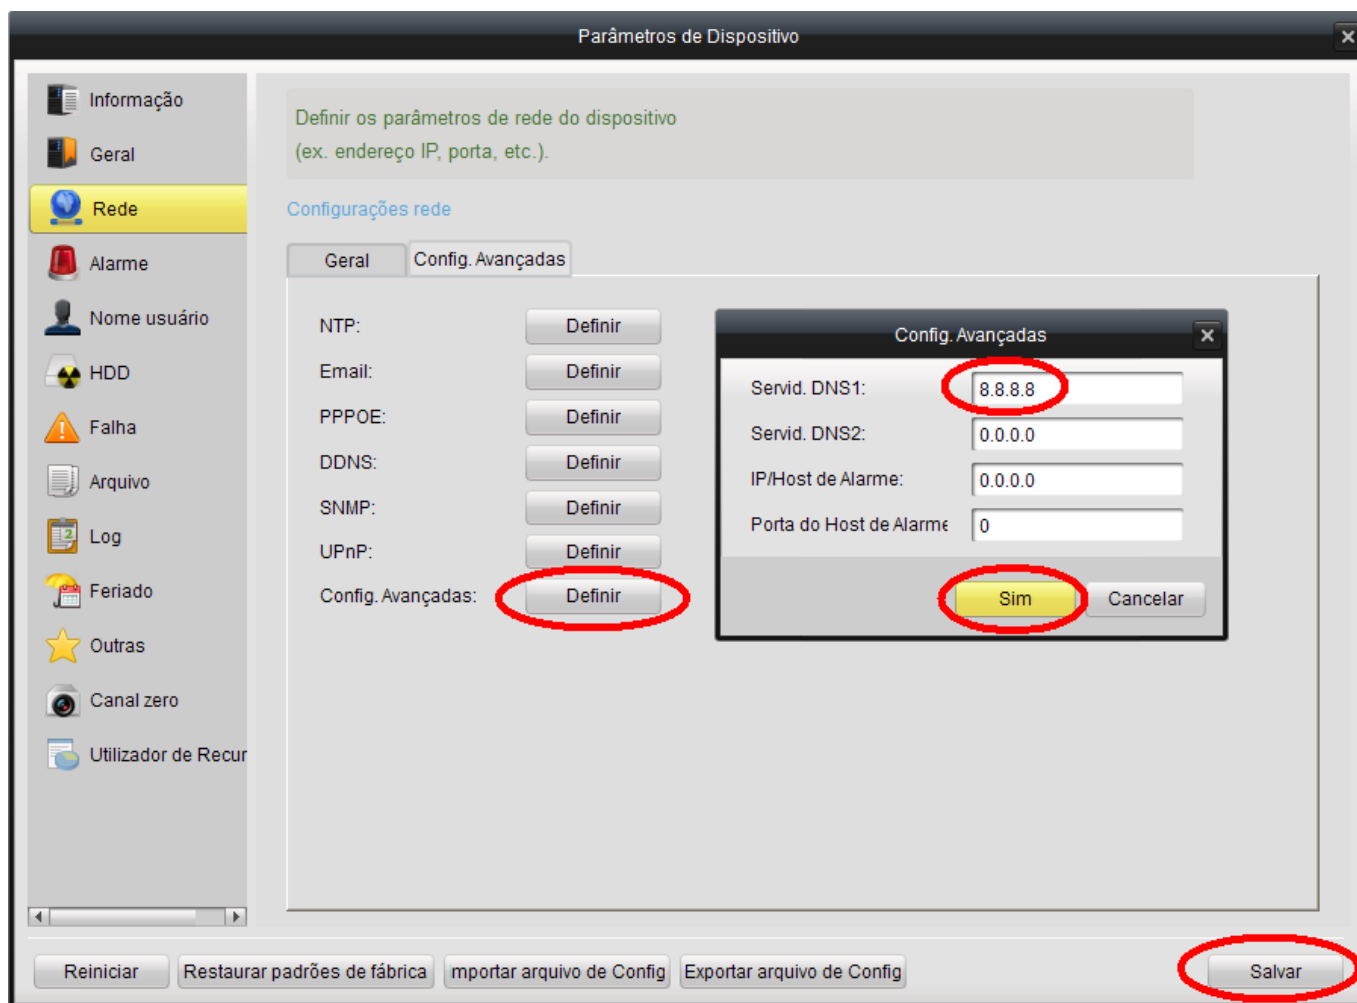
Parâmetros de Dispositivo

Informação
Geral
Rede
Alarme
Nome usuário
HDD
Falha
Arquivo
Log
Feriado
Outras
Canal zero
Utilizador de Recur

Definir os parâmetros de rede do dispositivo (ex. endereço IP, porta, etc.).

Configurações rede

Geral | Config. Avançadas

NTP: Definir
Email: Definir
PPPOE: Definir
DDNS: Definir
SNMP: Definir
UPnP: Definir
Config. Avançadas: Definir

Config. Avançadas
Servid. DNS1: 8.8.8.8
Servid. DNS2: 0.0.0.0
IP/Host de Alarme: 0.0.0.0
Porta do Host de Alarme 0
Sim
Cancelar

Reiniciar
Restaurar padrões de fábrica
mportar arquivo de Config
Exportar arquivo de Config
Salvar